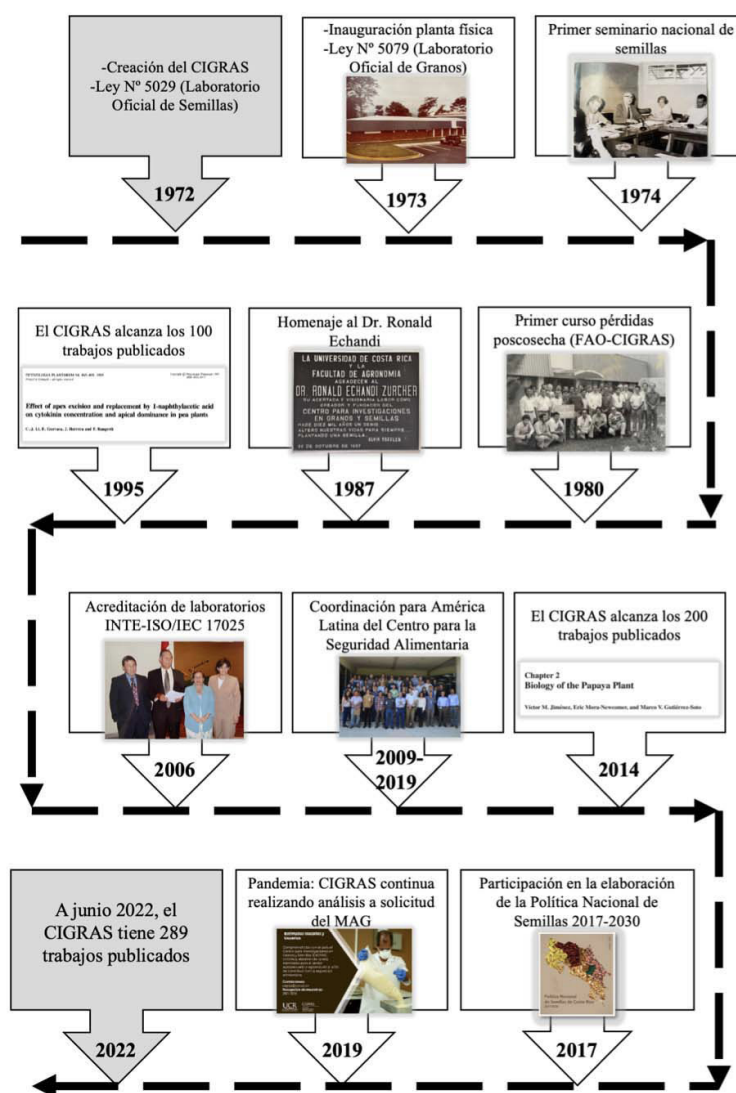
-Creación del CIGRAS
-Ley Nº 5029 (Laboratorio Oficial de Semillas)

1972

-Inauguración planta física
-Ley Nº 5079 (Laboratorio Oficial de Granos)

1973

Primer seminario nacional de semillas

1974

El CIGRAS alcanza los 100 trabajos publicados

Effect of apex excision and replacement by 1-naphthylacetic acid on cytokinin concentration and apical dominance in pea plants

1995

Homenaje al Dr. Ronald Echandi

LA UNIVERSIDAD DE COSTA RICA Y LA FACULTAD DE AGRONOMIA AGRADECEN AL DR. RONALD ECHANDI ZURCHER SU ACERTADA Y VISIONARIA LABOR COMO CREADOR Y FUNDADOR DEL CENTRO PARA INVESTIGACIONES EN GRANOS Y SEMILLAS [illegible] PLANTANDO UNA SEMILLA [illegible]

1987

Primer curso pérdidas poscosecha (FAO-CIGRAS)

1980

Acreditación de laboratorios INTE-ISO/IEC 17025

2006

Coordinación para América Latina del Centro para la Seguridad Alimentaria

2009-2019

El CIGRAS alcanza los 200 trabajos publicados

Chapter 2
Biology of the Papaya Plant

Victor M. Jiménez, Eric Mora-Newcomer, and Marco V. Gutiérrez-Soto

2014

A junio 2022, el CIGRAS tiene 289 trabajos publicados

2022

Pandemia: CIGRAS continua realizando análisis a solicitud del MAG

2019

Participación en la elaboración de la Política Nacional de Semillas 2017-2030

Política Nacional de Semillas de Costa Rica

2017